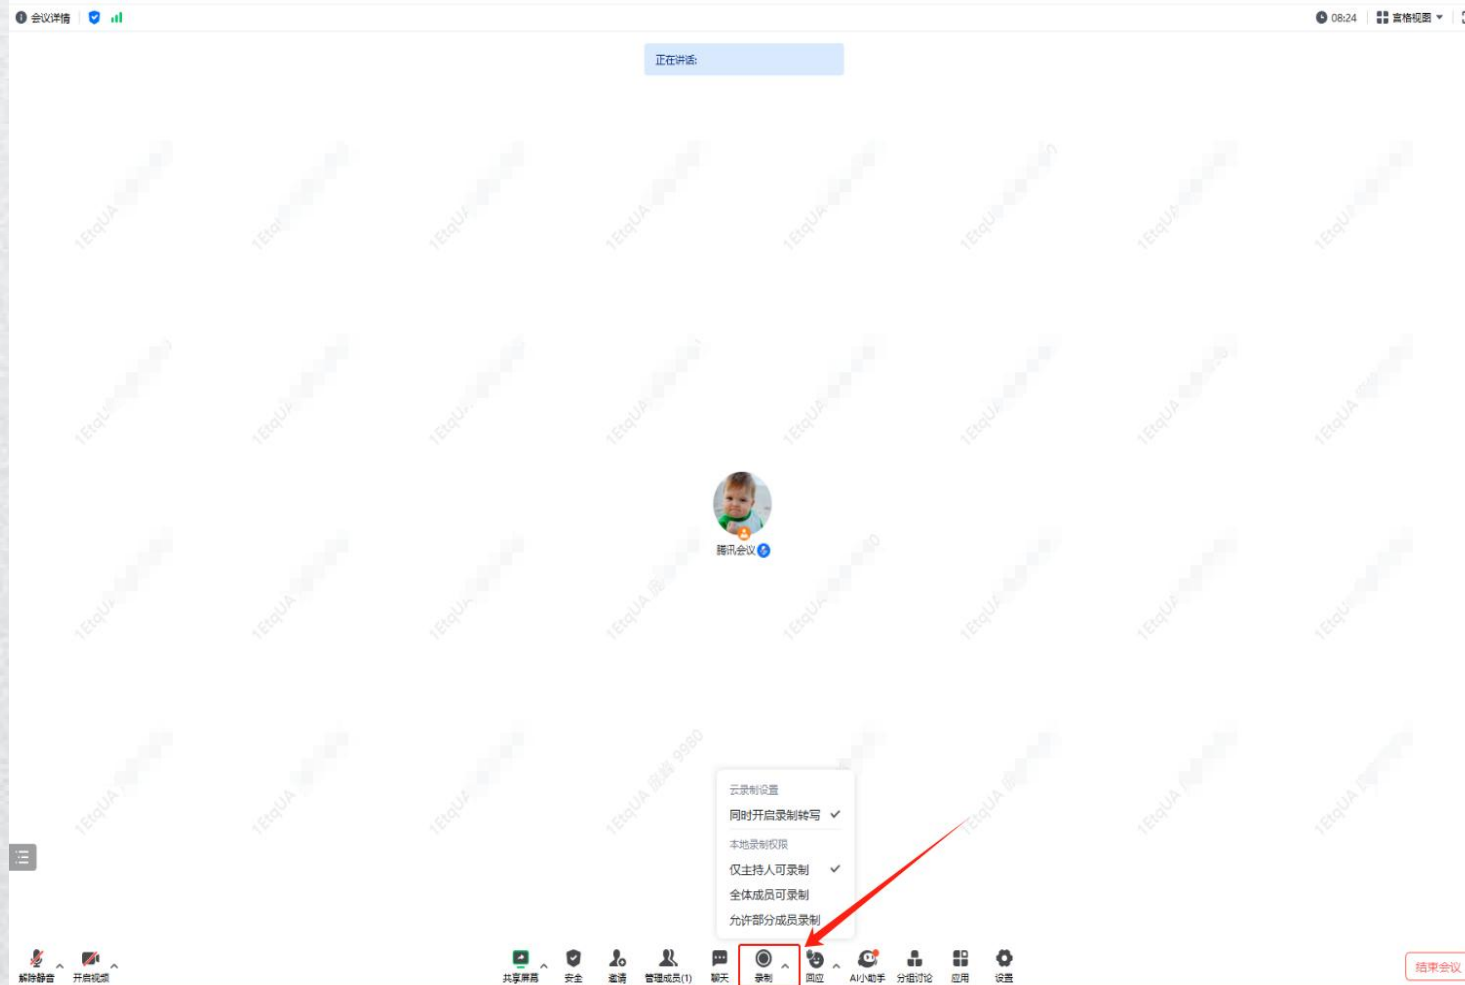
会议详情

08:24 宫格视图

正在讲话:

腾讯会议

云录制设置
同时开启录制转写 ✓
本地录制权限
仅主持人可录制 ✓
全体成员可录制
允许部分成员录制

解除静音 开启视频 共享屏幕 安全 邀请 管理成员(1) 聊天 录制 回应 AI小助手 分组讨论 应用 设置

结束会议